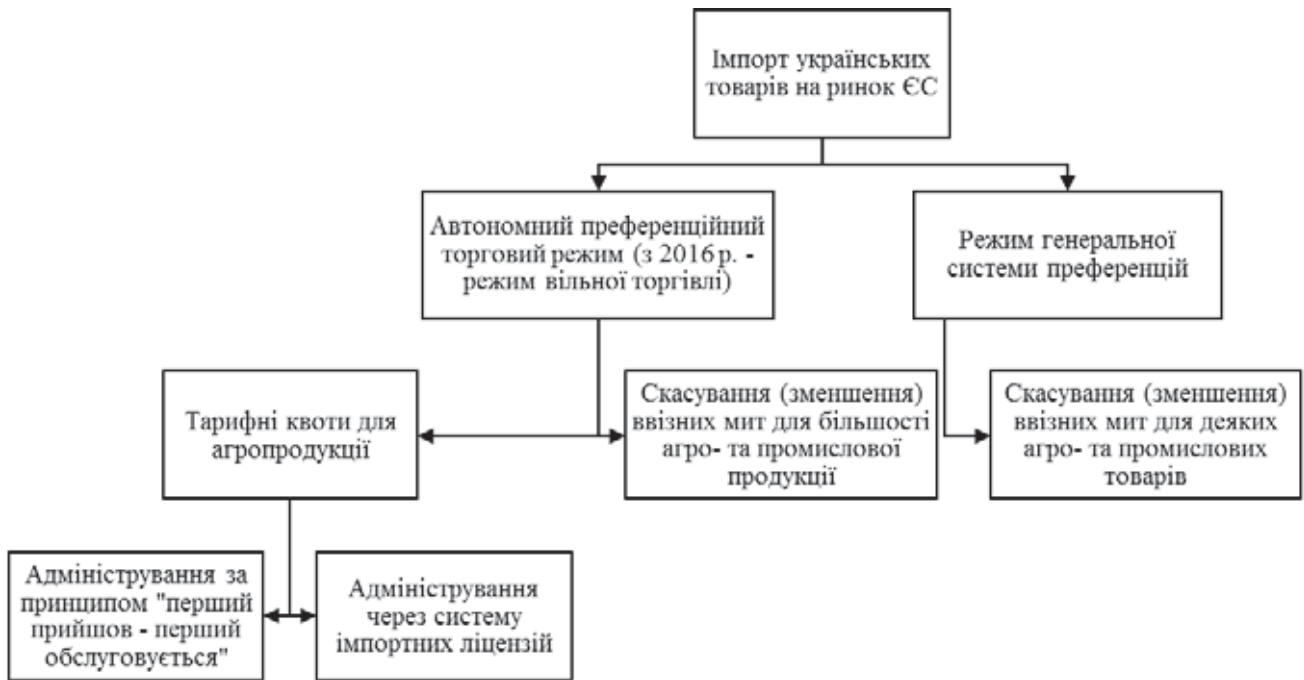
Імпорт українських товарів на ринок ЄС

Автономний преференційний торговий режим (з 2016 р. - режим вільної торгівлі)

Режим генеральної системи преференцій

Тарифні квоти для агропродукції

Скасування (зменшення) ввізних мит для більшості агро- та промислової продукції

Скасування (зменшення) ввізних мит для деяких агро- та промислових товарів

Адміністрування за принципом "перший прийшов - перший обслуговується"

Адміністрування через систему імпортних ліцензій